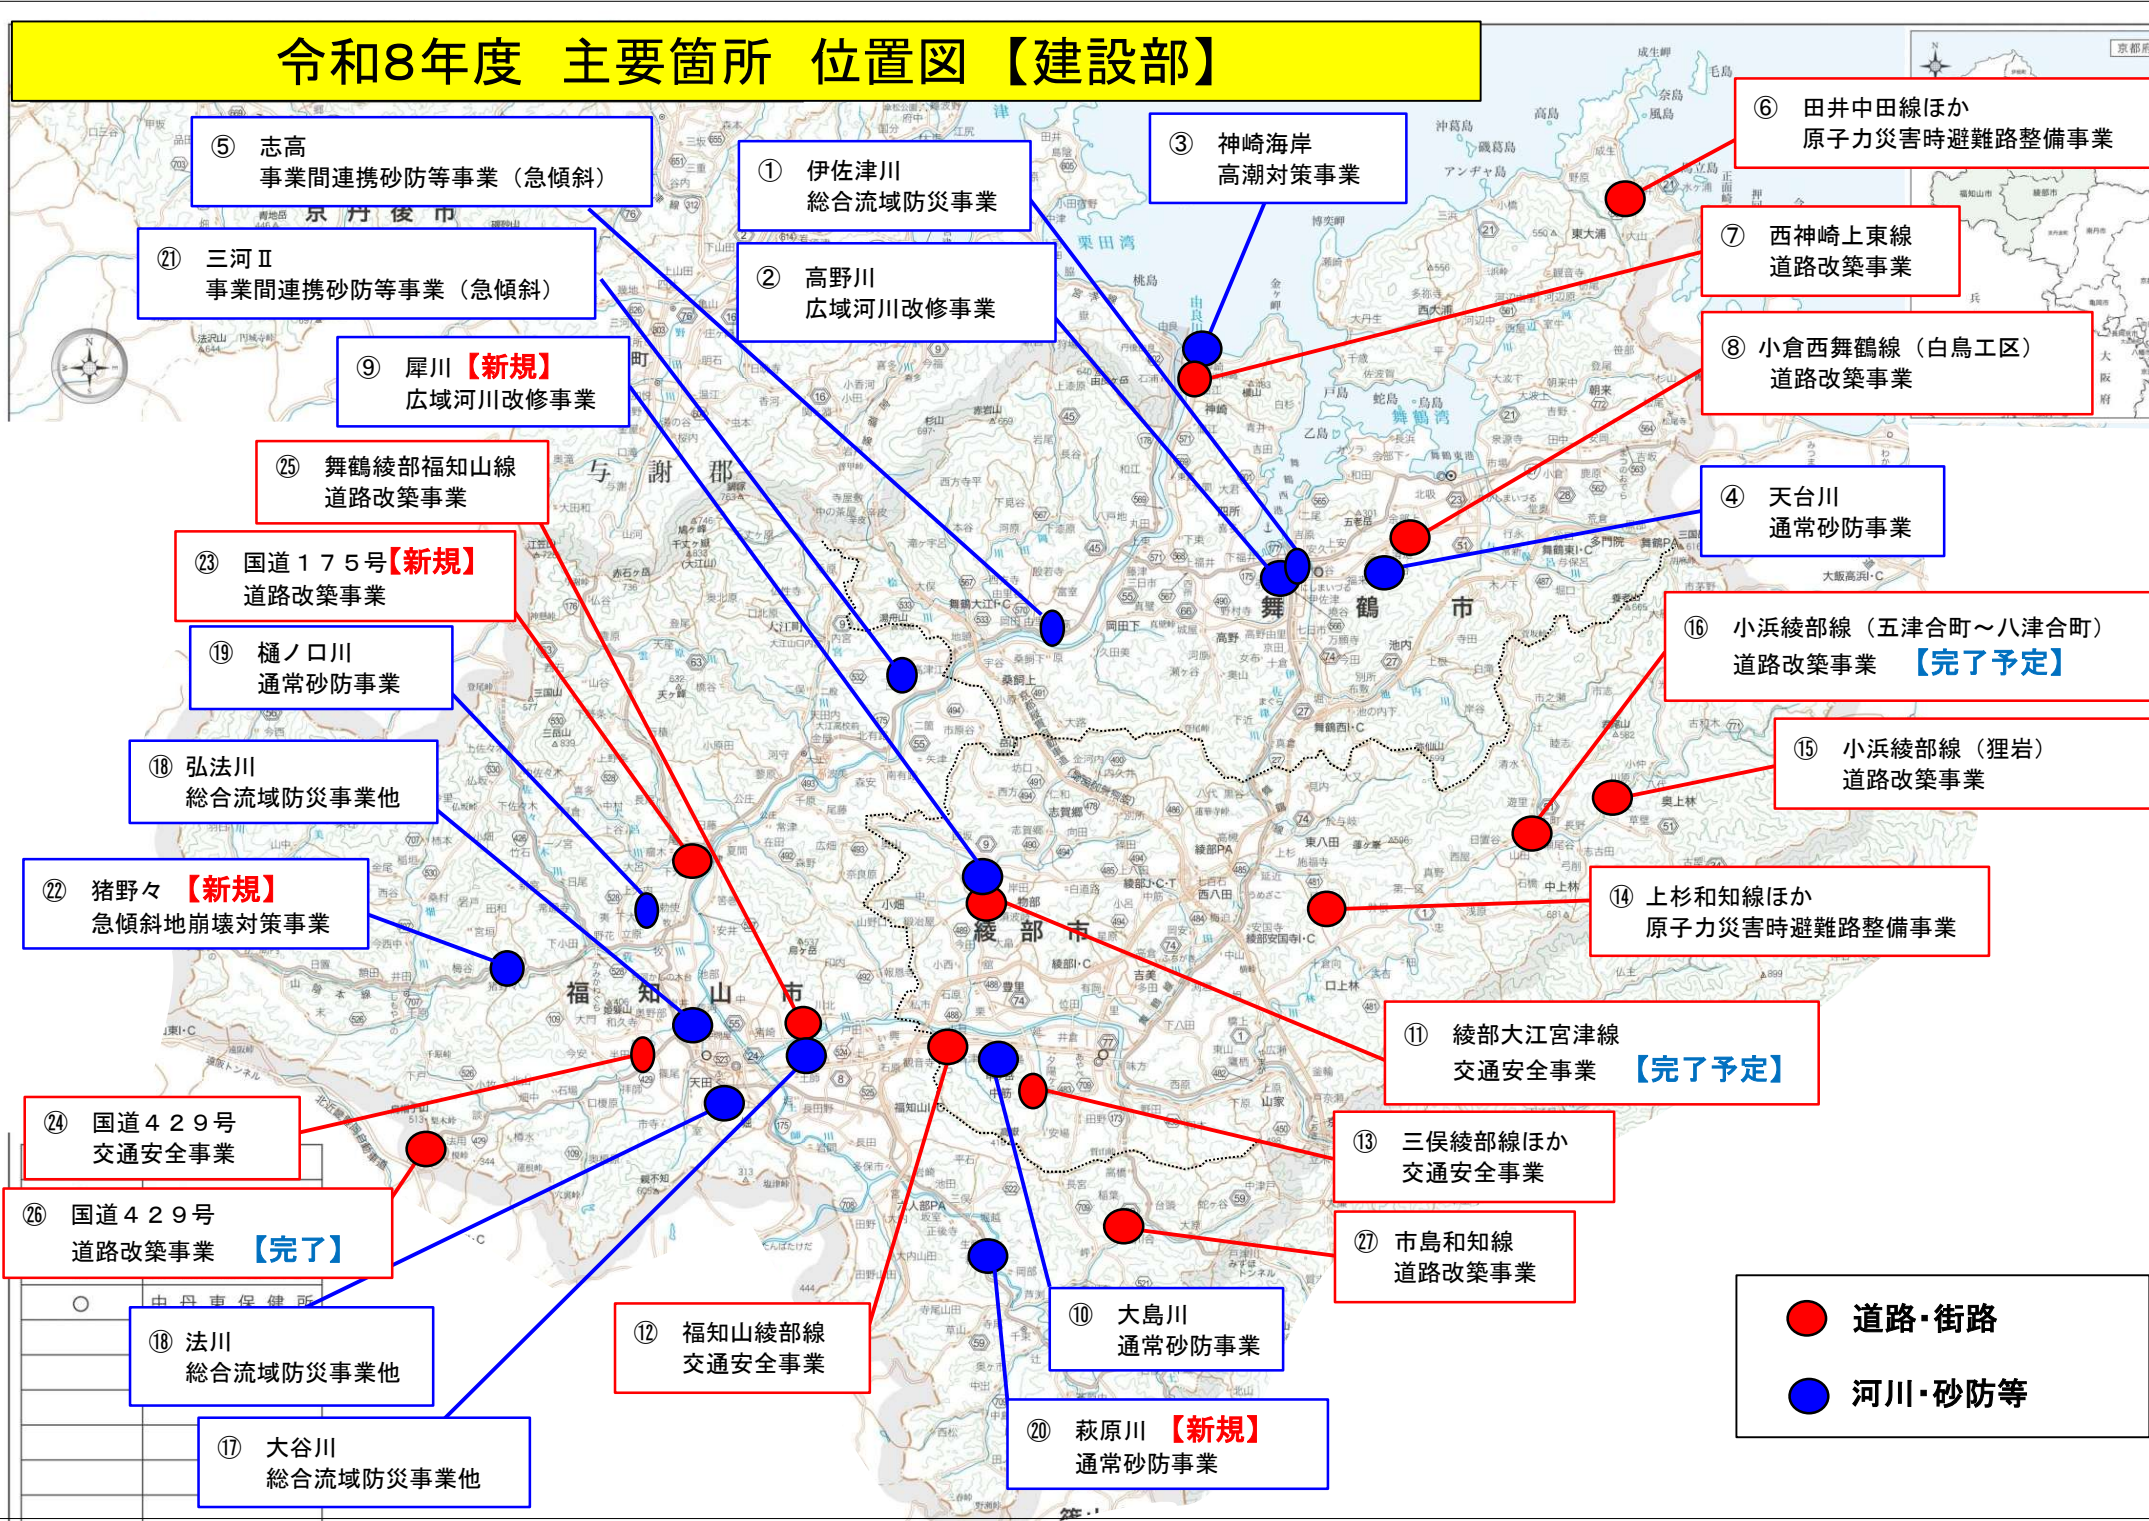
令和8年度　主要箇所　位置図【建設部】

⑤ 志高
事業間連携砂防等事業（急傾斜）

① 伊佐津川
総合流域防災事業

③ 神崎海岸
高潮対策事業

⑥ 田井中田線ほか
原子力災害時避難路整備事業

㉑ 三河Ⅱ
事業間連携砂防等事業（急傾斜）

② 高野川
広域河川改修事業

⑦ 西神崎上東線
道路改築事業

⑨ 犀川【新規】
広域河川改修事業

⑧ 小倉西舞鶴線（白鳥工区）
道路改築事業

㉕ 舞鶴綾部福知山線
道路改築事業

④ 天台川
通常砂防事業

㉓ 国道１７５号【新規】
道路改築事業

⑯ 小浜綾部線（五津合町～八津合町）
道路改築事業　【完了予定】

⑲ 樋ノ口川
通常砂防事業

⑮ 小浜綾部線（狸岩）
道路改築事業

⑱ 弘法川
総合流域防災事業他

⑭ 上杉和知線ほか
原子力災害時避難路整備事業

㉒ 猪野々【新規】
急傾斜地崩壊対策事業

⑪ 綾部大江宮津線
交通安全事業　【完了予定】

㉔ 国道４２９号
交通安全事業

⑬ 三俣綾部線ほか
交通安全事業

㉖ 国道４２９号
道路改築事業　【完了】

㉗ 市島和知線
道路改築事業

⑱ 法川
総合流域防災事業他

⑫ 福知山綾部線
交通安全事業

⑩ 大島川
通常砂防事業

道路･街路
河川･砂防等

⑰ 大谷川
総合流域防災事業他

⑳ 萩原川【新規】
通常砂防事業

京丹後市
与謝郡
舞鶴市
綾部市
福知山市
栗田湾
舞鶴湾
中丹東保健所